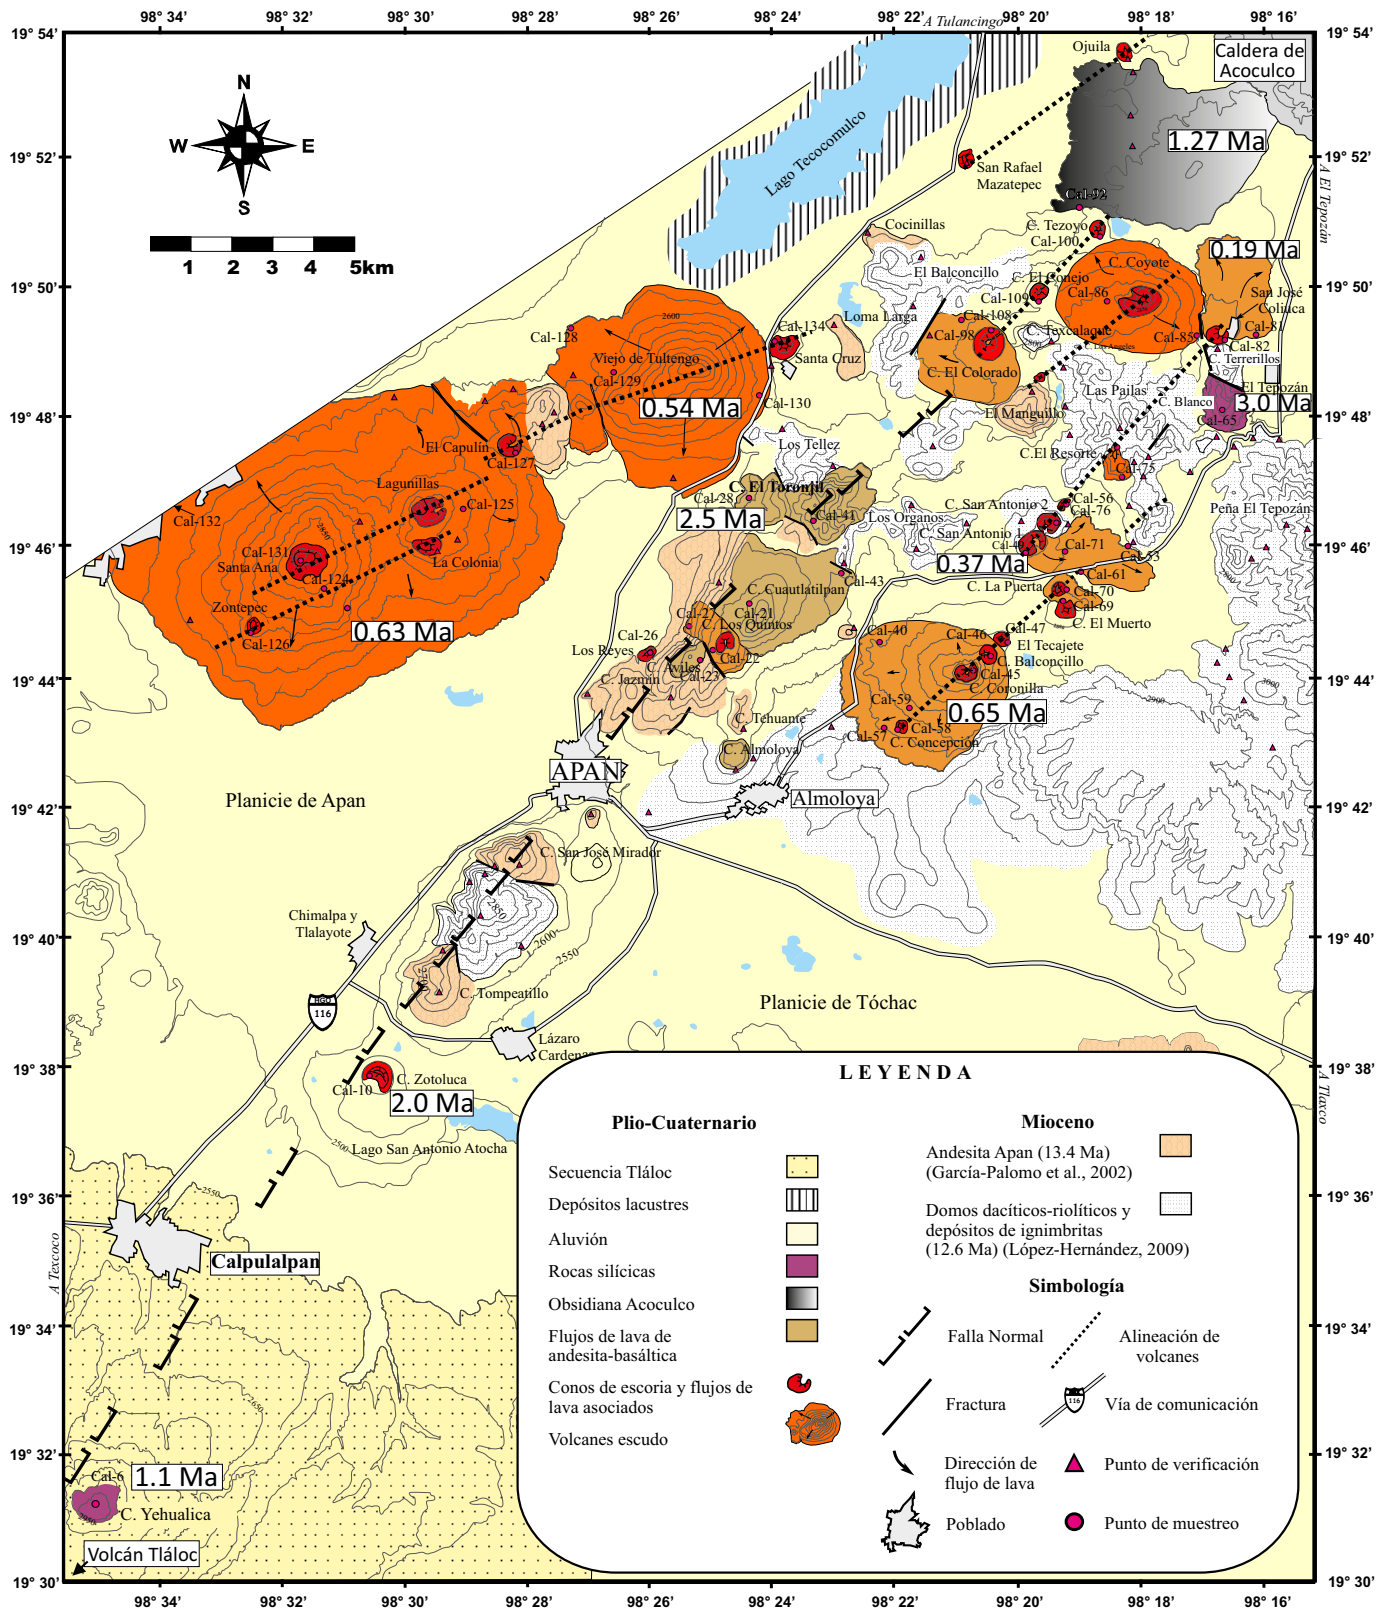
98° 34' 98° 32' 98° 30' 98° 28' 98° 26' 98° 24' 98° 22' A Tulancingo 98° 20' 98° 18' 98° 16'

19° 54' 19° 52' 19° 50' 19° 48' 19° 46' 19° 44' 19° 42' 19° 40' 19° 38' 19° 36' 19° 34' 19° 32' 19° 30'

N
W E
S

1 2 3 4 5km

Caldera de Acoculco
Ojuila
1.27 Ma
San Rafael Mazatepec
Cal-92
Lago Tecocomulco
A El Tepozán
C. Tezoyo
Cal-100
Cocinillas
El Balconcillo
C. El Conejo
C. Coyote
0.19 Ma
San José Coliuca
Cal-86
Cal-109
Cal-108
Cal-98
C. Texcalaque
Cal-85
Cal-81
Cal-82
C. Terrerillos
Loma Larga
Cal-134
Santa Cruz
C. El Colorado
Las Pailas
El Tepozán
C. Blanco
3.0 Ma
Cal-65
El Manguillo
Cal-128
Viejo de Tultengo
Cal-129
0.54 Ma
Cal-130
Los Tellez
C.El Resorte
Cal-75
El Capulín
Cal-127
Lagunillas
Cal-125
C. El Toronjil
Cal-28
2.5 Ma
Cal-41
Los Organos
C. San Antonio 2
Cal-56
Cal-76
Peña El Tepozán
C. San Antonio
Cal-71
Cal-53
Cal-132
Cal-131
Santa Ana
Cal-124
La Colonia
0.37 Ma
Cal-61
C. Cuautlatilpan
Cal-43
C. La Puerta
Cal-70
Cal-69
C. El Muerto
Zontepec
Cal-126
0.63 Ma
Cal-27
Cal-21
C. Los Quintos
Cal-26
Los Reyes
C. Aviles
Cal-22
Cal-23
C. Jazmín
Cal-40
Cal-46
Cal-47
El Tecajete
C. Balconcillo
Cal-45
C. Coronilla
Cal-59
Cal-58
0.65 Ma
Cal-57
C. Concepción
C. Tehuante
C. Almoloya
APAN
Almoloya
Planicie de Apan
C. San José Mirador
Chimalpa y Tlalayote
C. Tompeatillo
116
Planicie de Tóchac
Lázaro Cardenas
C. Zotoluca
Cal-10
2.0 Ma
Lago San Antonio Atocha
A Tlaxco
A Texcoco
Calpulalpan
Cal-6
1.1 Ma
C. Yehualica
Volcán Tláloc

LEYENDA
Plio-Cuaternario
Secuencia Tláloc
Depósitos lacustres
Aluvión
Rocas silícicas
Obsidiana Acoculco
Flujos de lava de andesita-basáltica
Conos de escoria y flujos de lava asociados
Volcanes escudo

Mioceno
Andesita Apan (13.4 Ma) (García-Palomo et al., 2002)
Domos dacíticos-riolíticos y depósitos de ignimbritas (12.6 Ma) (López-Hernández, 2009)

Simbología
Falla Normal
Alineación de volcanes
Fractura
Vía de comunicación
Dirección de flujo de lava
Punto de verificación
Poblado
Punto de muestreo